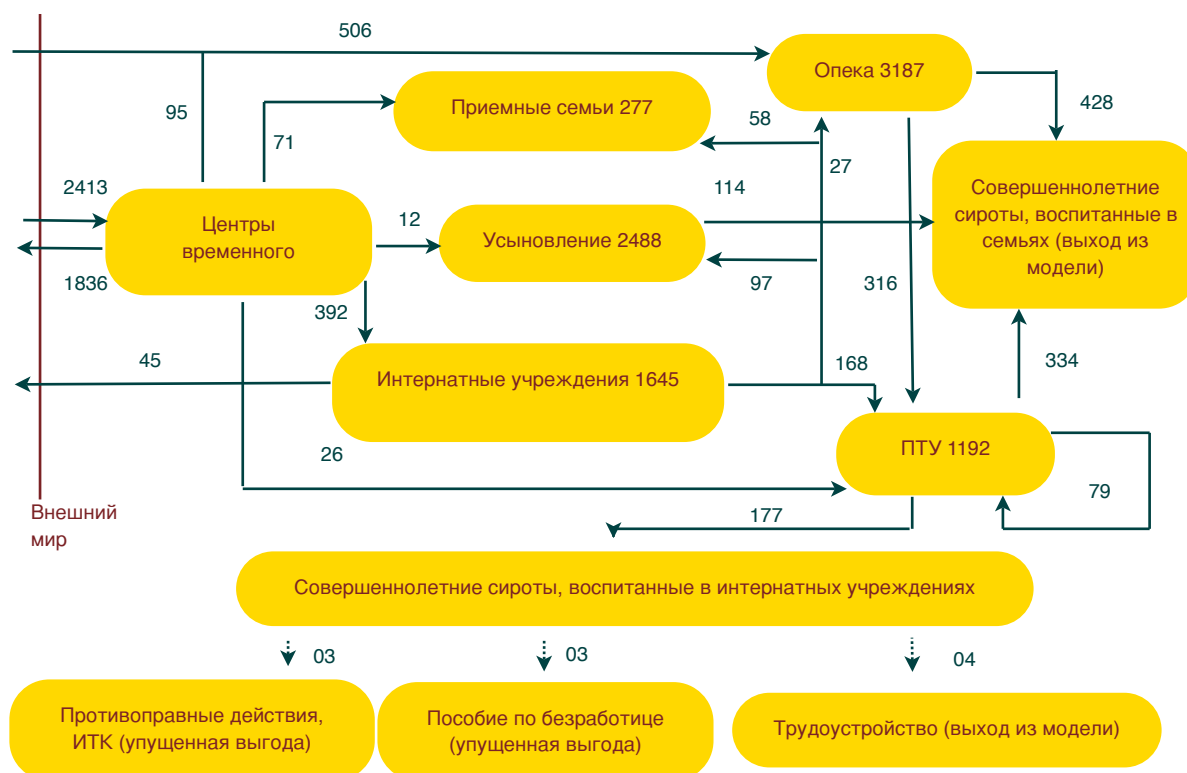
506

Опека 3187

95

Приемные семьи 277

71

58

428

27

114

Совершеннолетние сироты, воспитанные в семьях (выход из модели)

2413

Центры временного

12

Усыновление 2488

1836

97

316

392

45

168

334

Интернатные учреждения 1645

26

ПТУ 1192

79

Внешний мир

177

Совершеннолетние сироты, воспитанные в интернатных учреждениях

03

03

04

Противоправные действия, ИТК (упущенная выгода)

Пособие по безработице (упущенная выгода)

Трудоустройство (выход из модели)